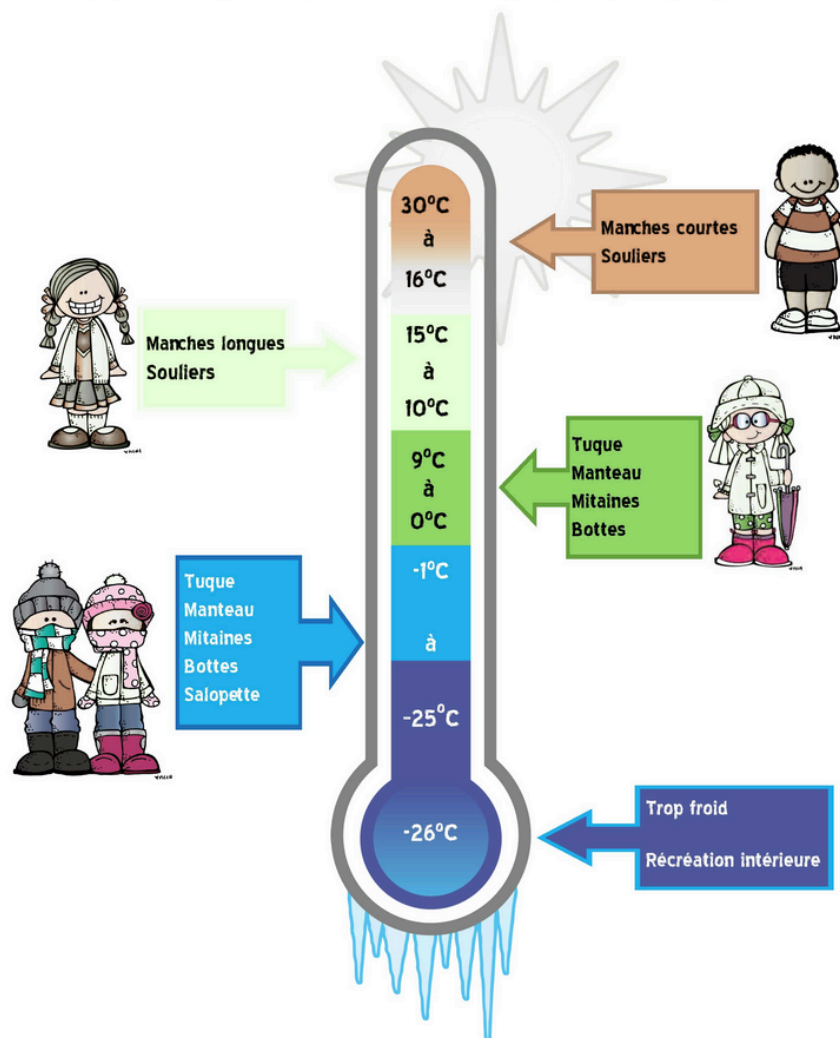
30°C
à
16°C

Manches courtes
Souliers

Manches longues
Souliers

15°C
à
10°C

9°C
à
0°C

Tuque
Manteau
Mitaines
Bottes

Tuque
Manteau
Mitaines
Bottes
Salopette

-1°C
à
-25°C

-26°C

Trop froid

Récréation intérieure